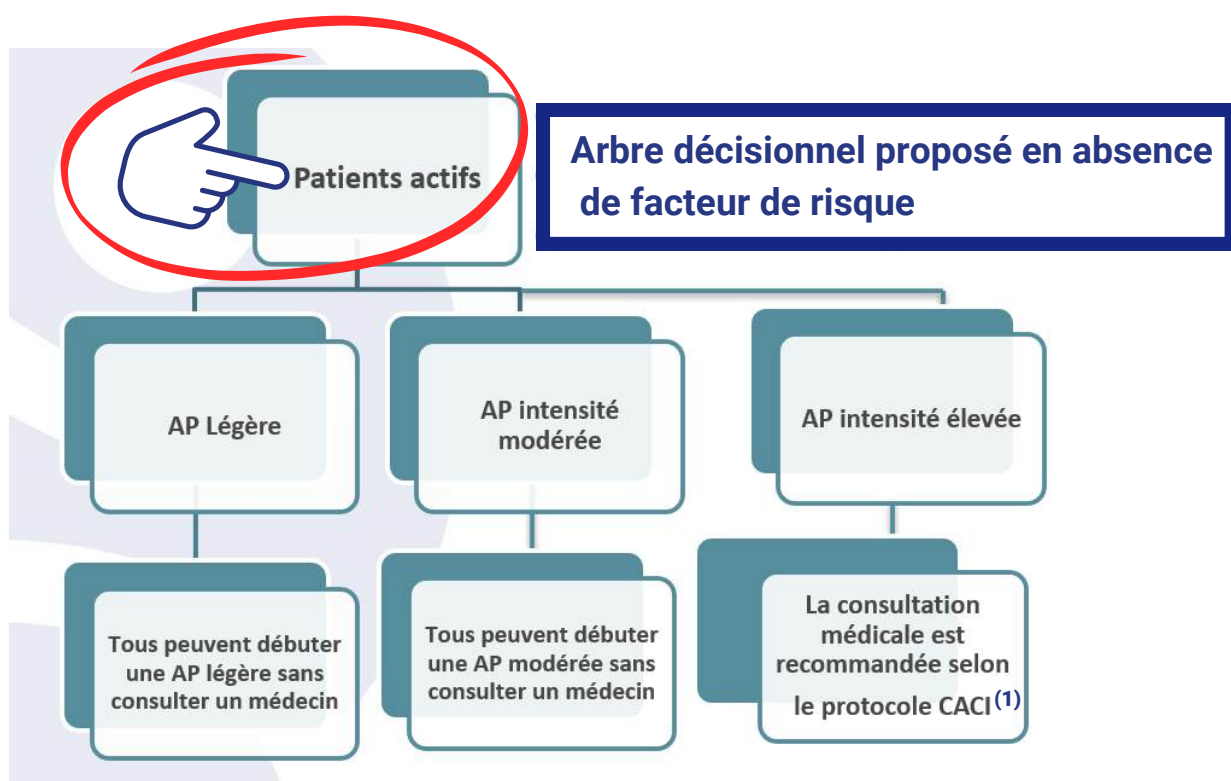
Patients actifs

Arbre décisionnel proposé en absence de facteur de risque

AP Légère

AP intensité modérée

AP intensité élevée

Tous peuvent débuter une AP légère sans consulter un médecin

Tous peuvent débuter une AP modérée sans consulter un médecin

La consultation médicale est recommandée selon le protocole CACI$^{(1)}$